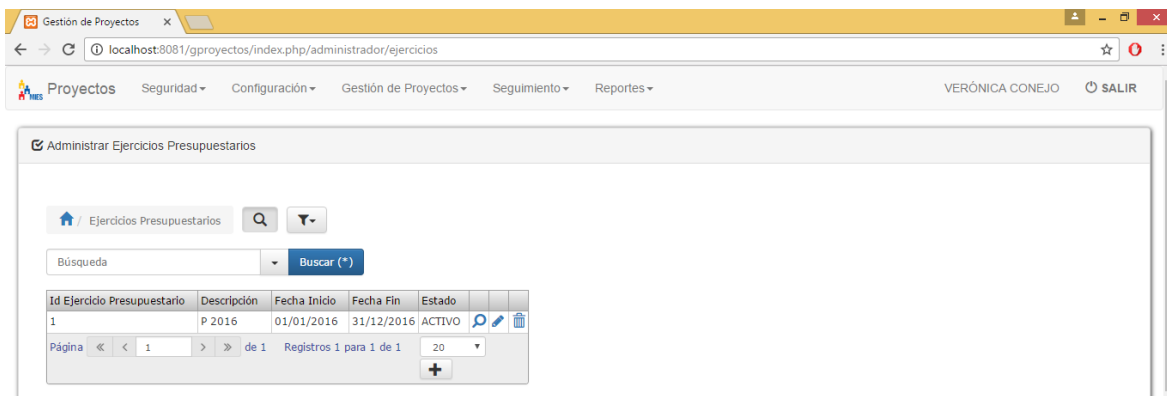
Gestión de Proyectos ×

localhost:8081/gproyectos/index.php/administrador/ejercicios

MIES Proyectos Seguridad▾ Configuración▾ Gestión de Proyectos▾ Seguimiento▾ Reportes▾ VERÓNICA CONEJO SALIR

Administrar Ejercicios Presupuestarios

/ Ejercicios Presupuestarios

Búsqueda Buscar (*)

| Id Ejercicio Presupuestario | Descripción | Fecha Inicio | Fecha Fin | Estado | | | |
|---|---|---|---|---|---|---|---|
| 1 | P 2016 | 01/01/2016 | 31/12/2016 | ACTIVO | | | |

Página 1 de 1 Registros 1 para 1 de 1 20